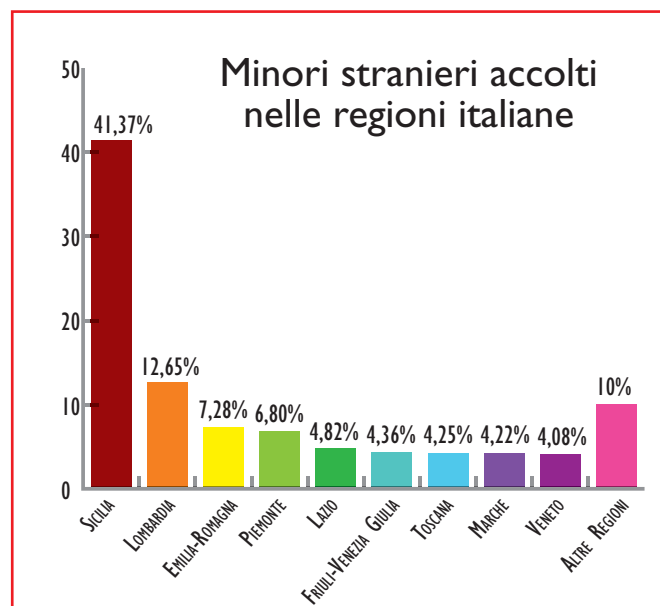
Minori stranieri accolti nelle regioni italiane

50
40
30
20
10
0

41,37%
12,65%
7,28%
6,80%
4,82%
4,36%
4,25%
4,22%
4,08%
10%

Sicilia
Lombardia
Emilia-Romagna
Piemonte
Lazio
Friuli-Venezia Giulia
Toscana
Marche
Veneto
Altre Regioni